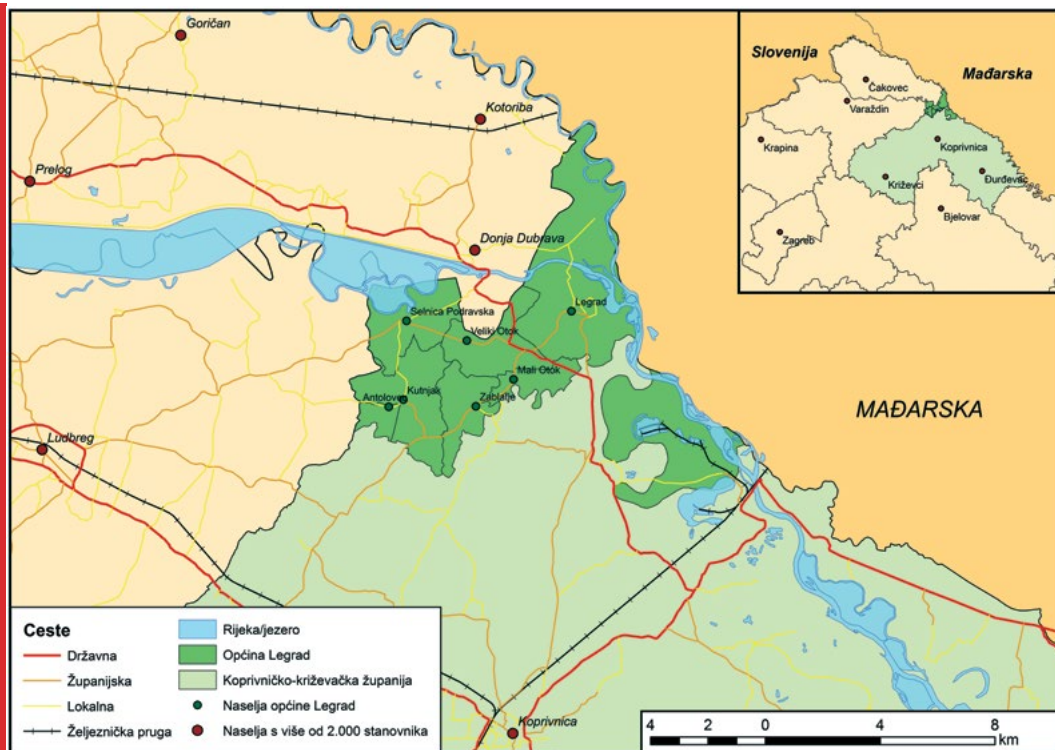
Goričan
Kotoriba
Prelog
Donja Dubrava
Legrad
Selnica Podravska
Veliki Otok
Mali Otok
Antolovec
Kutnjak
Zablatje
Ludbreg
MAĐARSKA
Koprivnica

Slovenija
Mađarska
Čakovec
Varaždin
Krapina
Koprivnica
Križevci
Đurđevac
Bjelovar
Zagreb

Ceste
Državna
Županijska
Lokalna
Željeznička pruga
Rijeka/jezero
Općina Legrad
Koprivničko-križevačka županija
Naselja općine Legrad
Naselja s više od 2.000 stanovnika

4 2 0 4 8
km